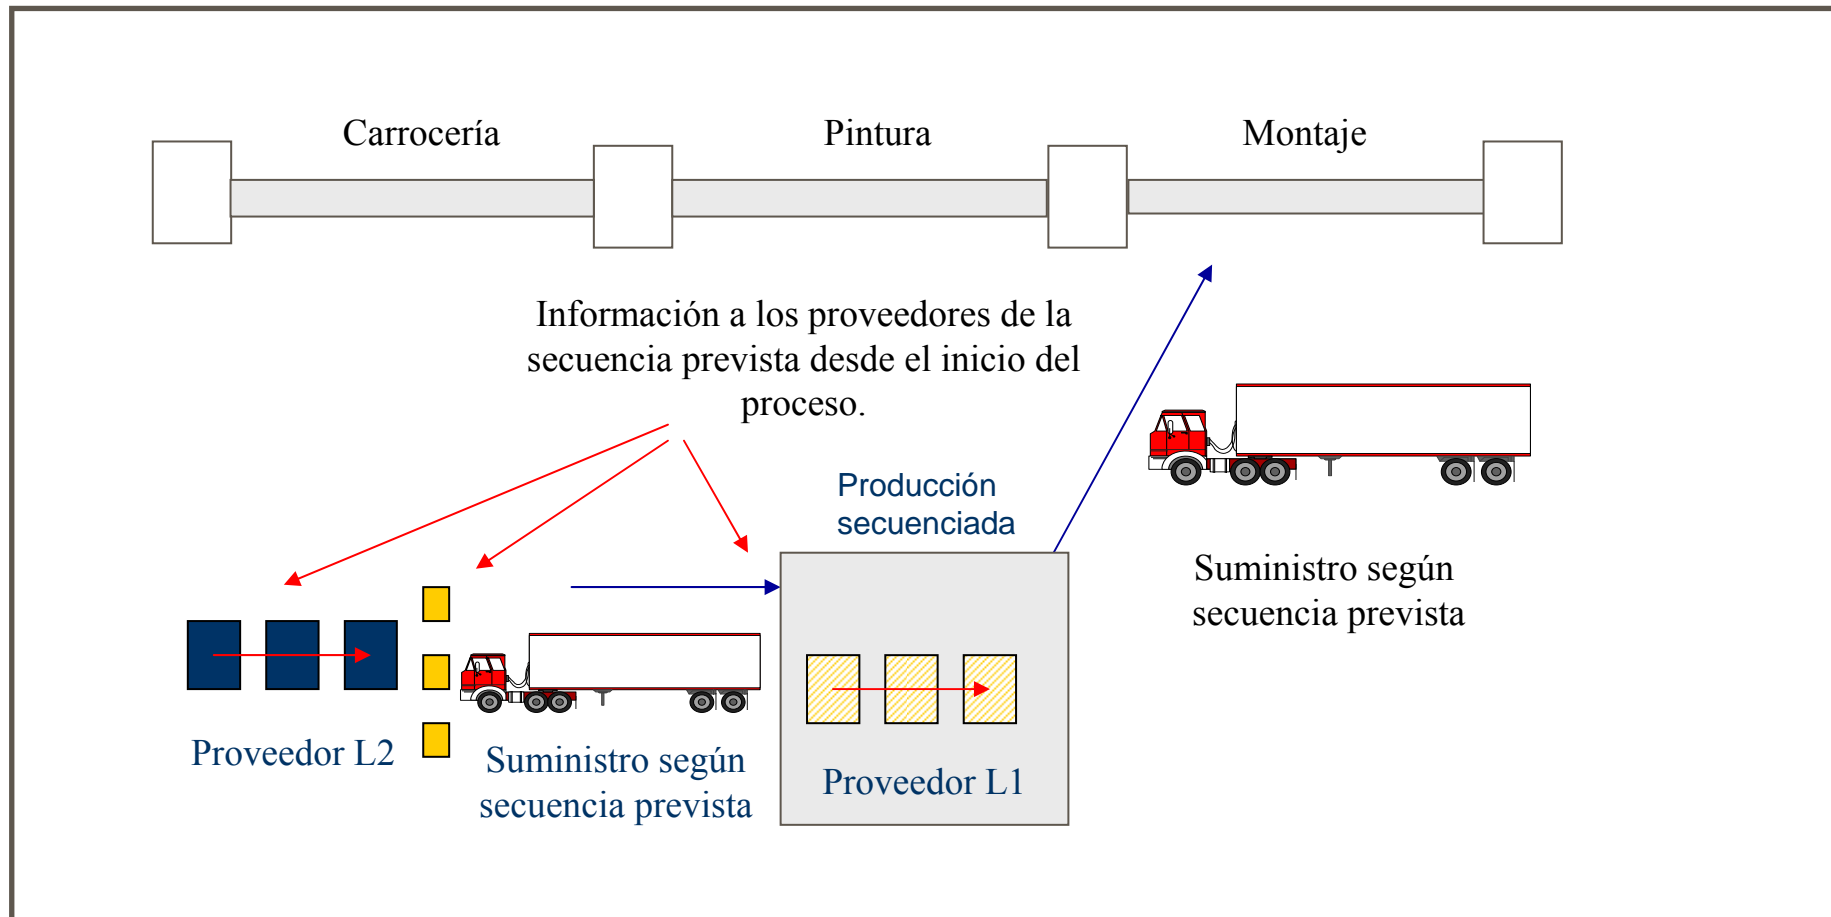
Carrocería

Pintura

Montaje

Información a los proveedores de la secuencia prevista desde el inicio del proceso.

Producción secuenciada

Suministro según secuencia prevista

Proveedor L2

Suministro según secuencia prevista

Proveedor L1